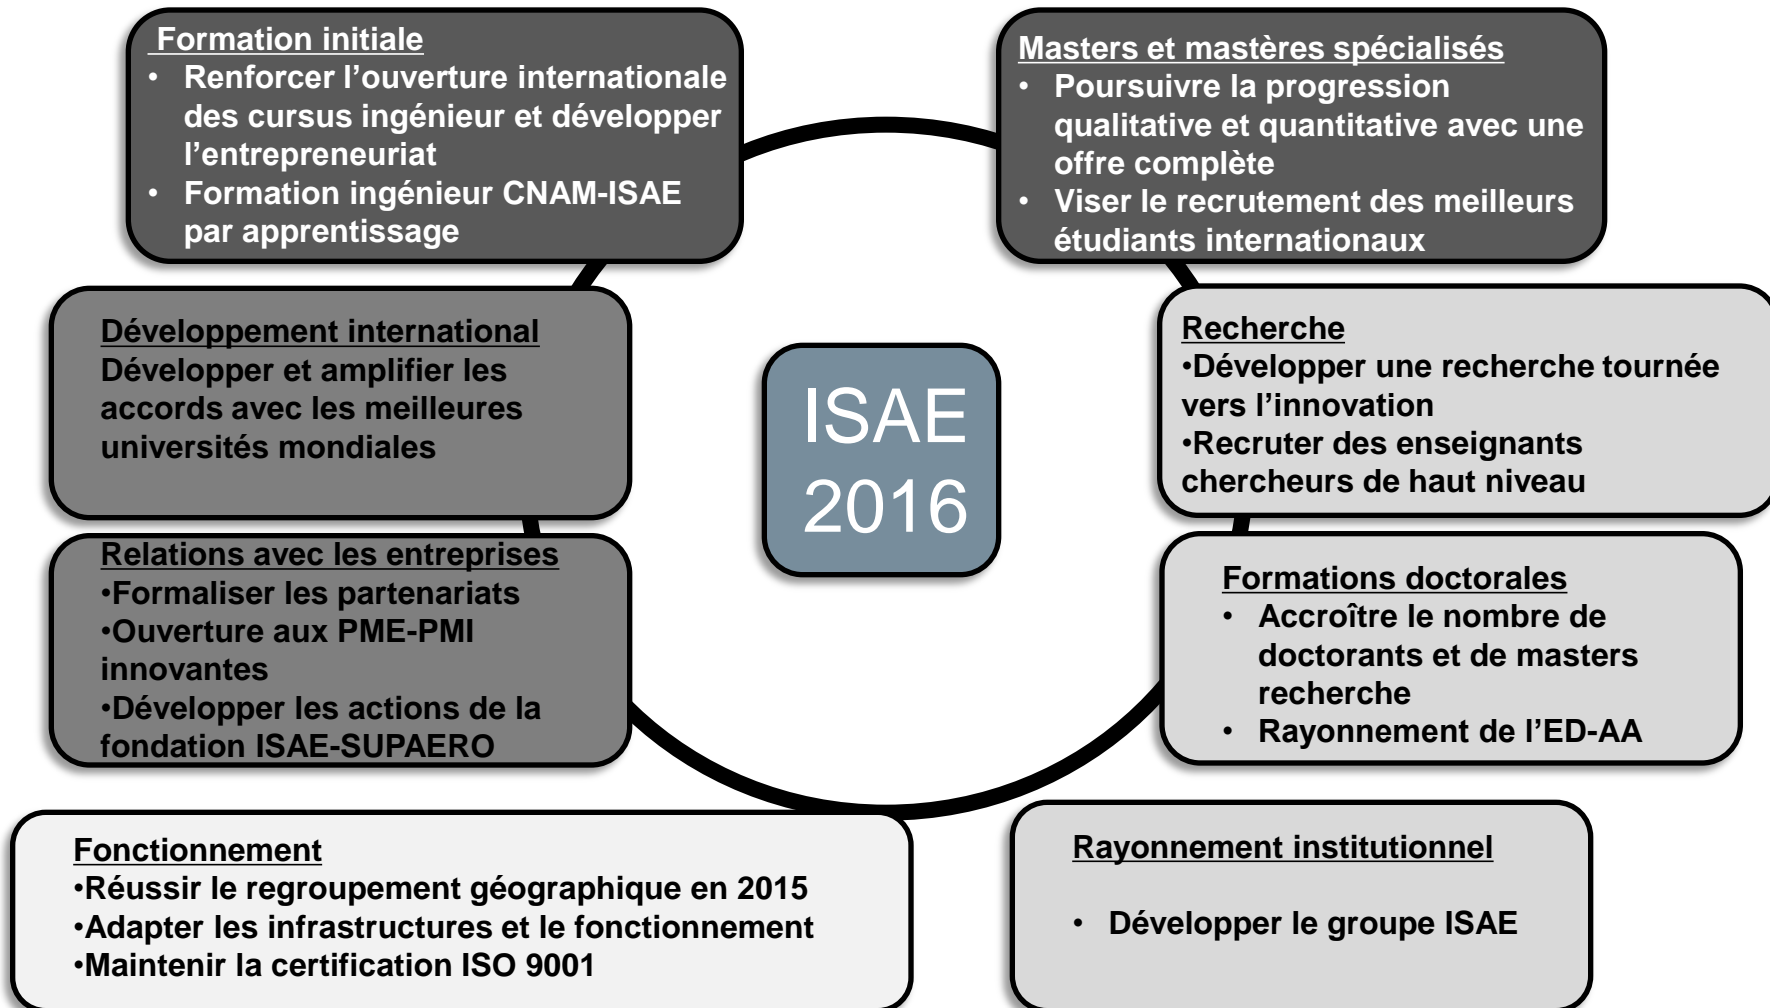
Formation initiale
• Renforcer l'ouverture internationale des cursus ingénieur et développer l'entrepreneuriat
• Formation ingénieur CNAM-ISAE par apprentissage

Masters et mastères spécialisés
• Poursuivre la progression qualitative et quantitative avec une offre complète
• Viser le recrutement des meilleurs étudiants internationaux

Développement international
Développer et amplifier les accords avec les meilleures universités mondiales

ISAE 2016

Recherche
•Développer une recherche tournée vers l'innovation
•Recruter des enseignants chercheurs de haut niveau

Relations avec les entreprises
•Formaliser les partenariats
•Ouverture aux PME-PMI innovantes
•Développer les actions de la fondation ISAE-SUPAERO

Formations doctorales
• Accroître le nombre de doctorants et de masters recherche
• Rayonnement de l'ED-AA

Fonctionnement
•Réussir le regroupement géographique en 2015
•Adapter les infrastructures et le fonctionnement
•Maintenir la certification ISO 9001

Rayonnement institutionnel
• Développer le groupe ISAE